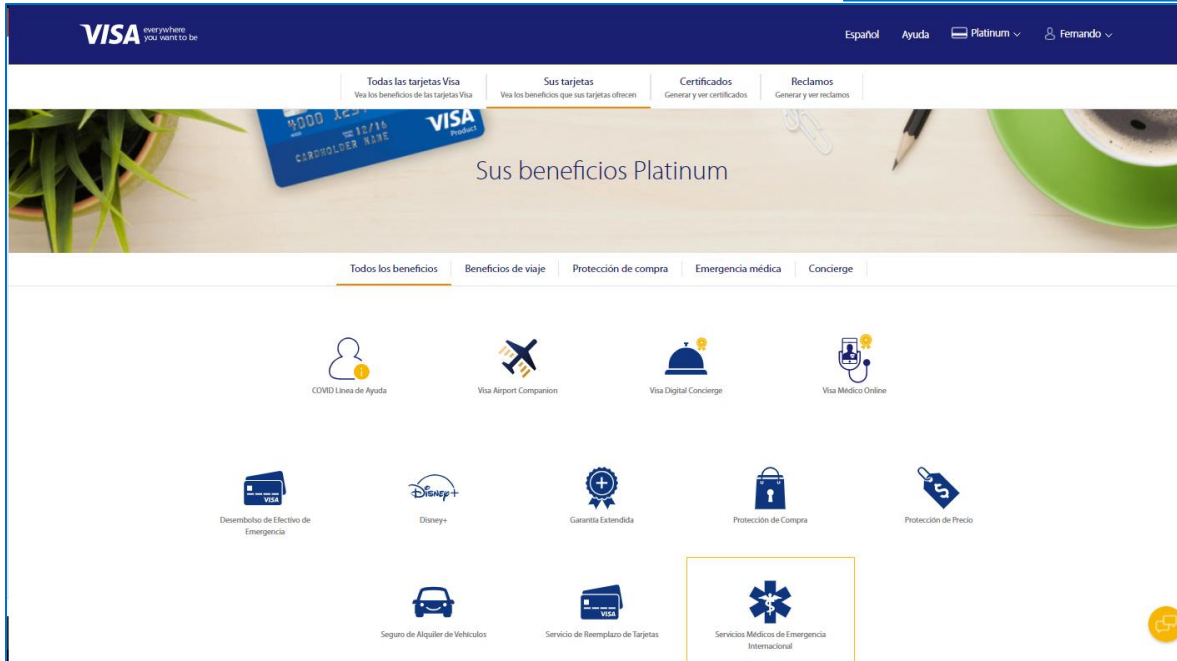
VISA everywhere you want to be

Español Ayuda Platinum Fernando

Todas las tarjetas Visa
Vea los beneficios de las tarjetas Visa

Sus tarjetas
Vea los beneficios que sus tarjetas ofrecen

Certificados
Generar y ver certificados

Reclamos
Generar y ver reclamos

4000 12/16 CARDHOLDER NAME VISA Product

Sus beneficios Platinum

Todos los beneficios | Beneficios de viaje | Protección de compra | Emergencia médica | Concierge

COVID Línea de Ayuda

Visa Airport Companion

Visa Digital Concierge

Visa Médico Online

VISA
Desembolso de Efectivo de Emergencia

Disney+
Disney+

Garantía Extendida

Protección de Compra

Protección de Precio

Seguro de Alquiler de Vehículos

VISA
Servicio de Reemplazo de Tarjetas

Servicios Médicos de Emergencia Internacional